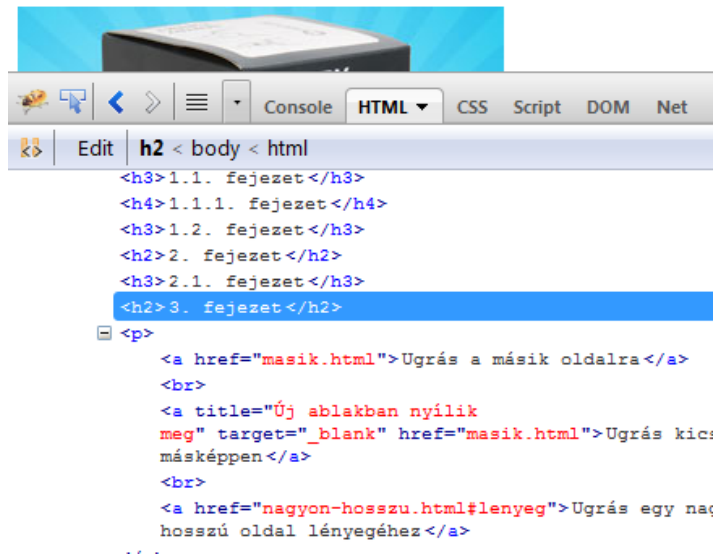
Console HTML CSS Script DOM Net

Edit h2 < body < html

<h3>1.1. fejezet</h3>
<h4>1.1.1. fejezet</h4>
<h3>1.2. fejezet</h3>
<h2>2. fejezet</h2>
<h3>2.1. fejezet</h3>
<h2>3. fejezet</h2>
<p>
<a href="masik.html">Ugrás a másik oldalra</a>
<br>
<a title="Új ablakban nyílik meg" target="_blank" href="masik.html">Ugrás kics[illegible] másképpen</a>
<br>
<a href="nagyon-hosszu.html#lenyeg">Ugrás egy nag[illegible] hosszú oldal lényegéhez</a>